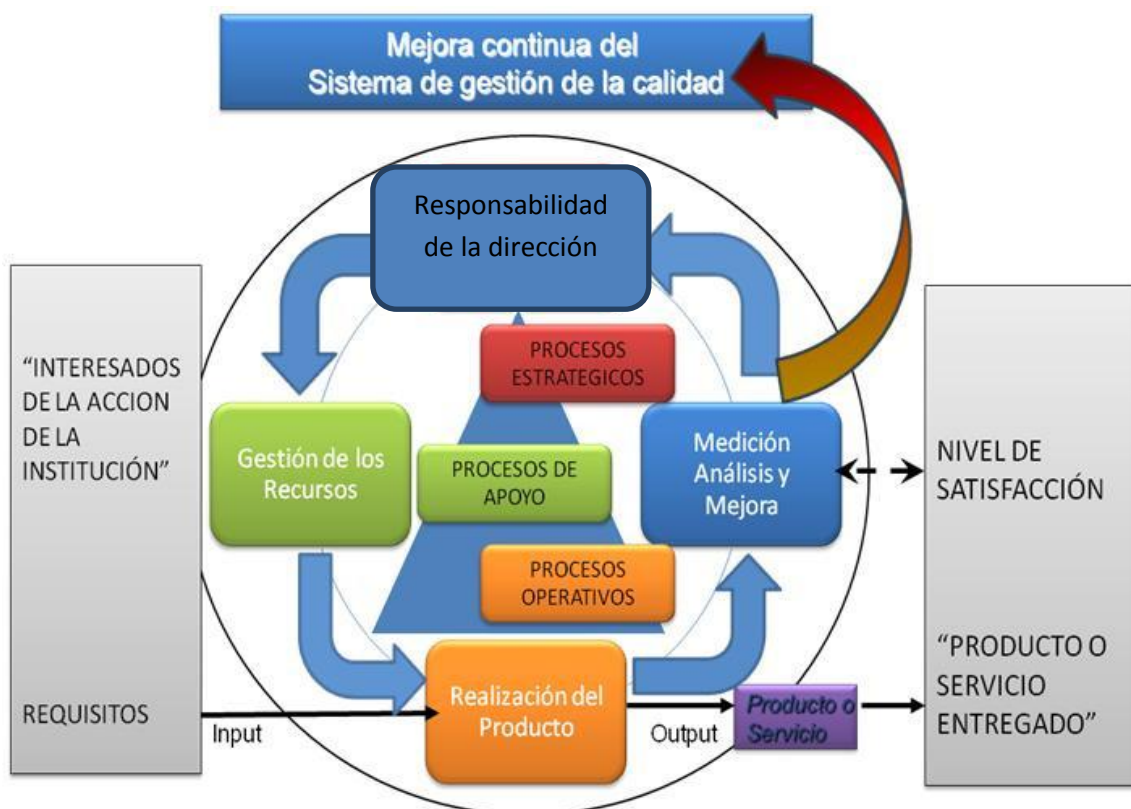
Mejora continua del Sistema de gestión de la calidad

Responsabilidad de la dirección

"INTERESADOS DE LA ACCION DE LA INSTITUCIÓN"

REQUISITOS

PROCESOS ESTRATEGICOS

Gestión de los Recursos

PROCESOS DE APOYO

Medición Análisis y Mejora

NIVEL DE SATISFACCIÓN

PROCESOS OPERATIVOS

"PRODUCTO O SERVICIO ENTREGADO"

Input

Realización del Producto

Output

Producto o Servicio